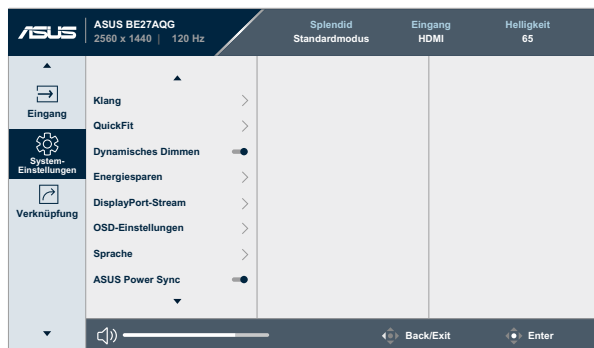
ASUS

ASUS BE27AQG
2560 x 1440 | 120 Hz

Splendid
Standardmodus

Eingang
HDMI

Helligkeit
65

Eingang

System-Einstellungen

Verknüpfung

Klang

QuickFit

Dynamisches Dimmen

Energiesparen

DisplayPort-Stream

OSD-Einstellungen

Sprache

ASUS Power Sync

Back/Exit

Enter